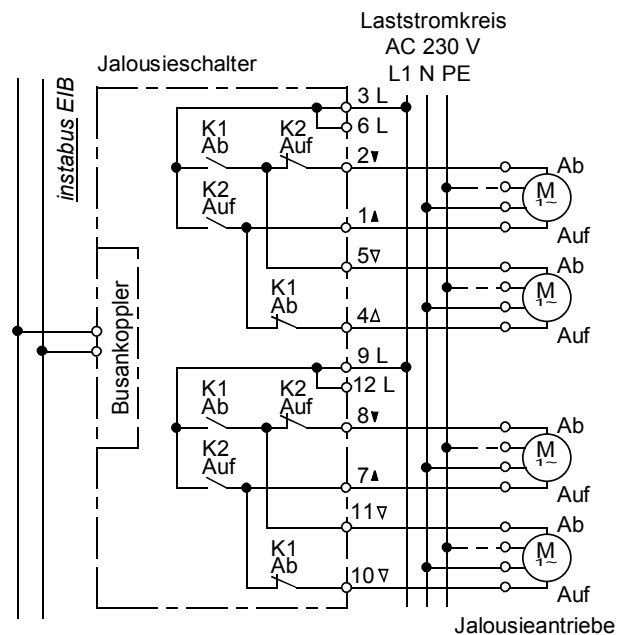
Laststromkreis
AC 230 V
L1 N PE

Jalousieschalter

instabus EIB

Busankoppler

3 L
6 L
2▼
1▲
5▽
4△
9 L
12 L
8▼
7▲
11▽
10▽

K1 Ab
K2 Auf
K2 Auf
K1 Ab
K1 Ab
K2 Auf
K2 Auf
K1 Ab

Ab
M 1~
Auf
Ab
M 1~
Auf
Ab
M 1~
Auf
Ab
M 1~
Auf

Jalousieantriebe